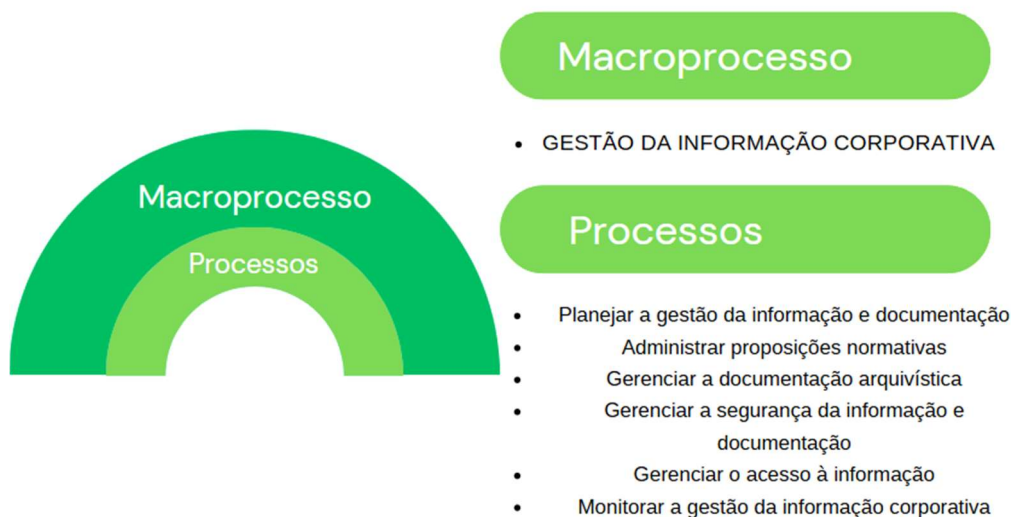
Macroprocesso

Processos

Macroprocesso

- GESTÃO DA INFORMAÇÃO CORPORATIVA

Processos

- Planejar a gestão da informação e documentação
- Administrar proposições normativas
- Gerenciar a documentação arquivística
- Gerenciar a segurança da informação e documentação
- Gerenciar o acesso à informação
- Monitorar a gestão da informação corporativa